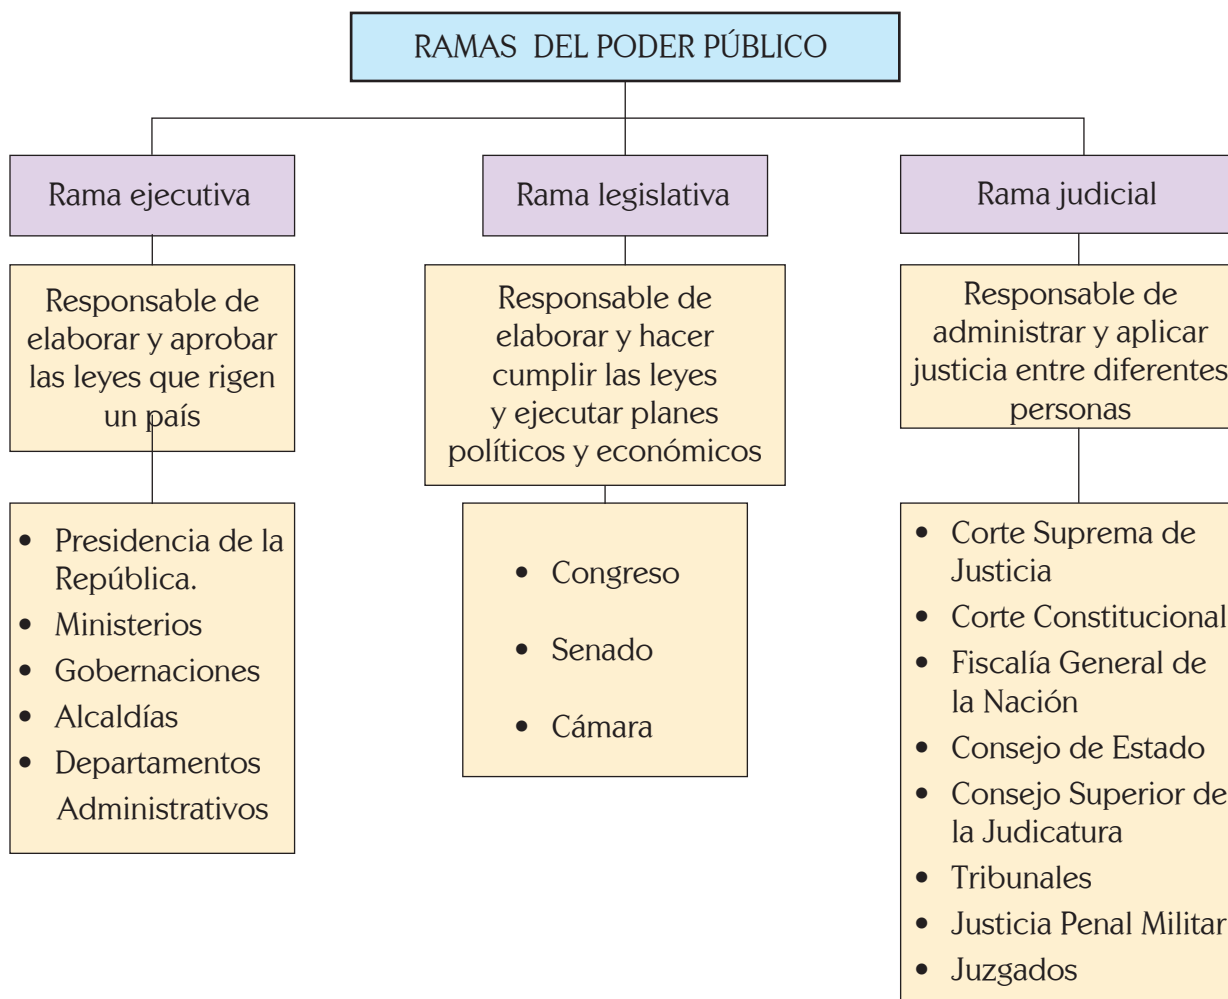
RAMAS DEL PODER PÚBLICO

Rama ejecutiva

Responsable de elaborar y aprobar las leyes que rigen un país

- Presidencia de la República.
- Ministerios
- Gobernaciones
- Alcaldías
- Departamentos Administrativos

Rama legislativa

Responsable de elaborar y hacer cumplir las leyes y ejecutar planes políticos y económicos

- Congreso
- Senado
- Cámara

Rama judicial

Responsable de administrar y aplicar justicia entre diferentes personas

- Corte Suprema de Justicia
- Corte Constitucional
- Fiscalía General de la Nación
- Consejo de Estado
- Consejo Superior de la Judicatura
- Tribunales
- Justicia Penal Militar
- Juzgados